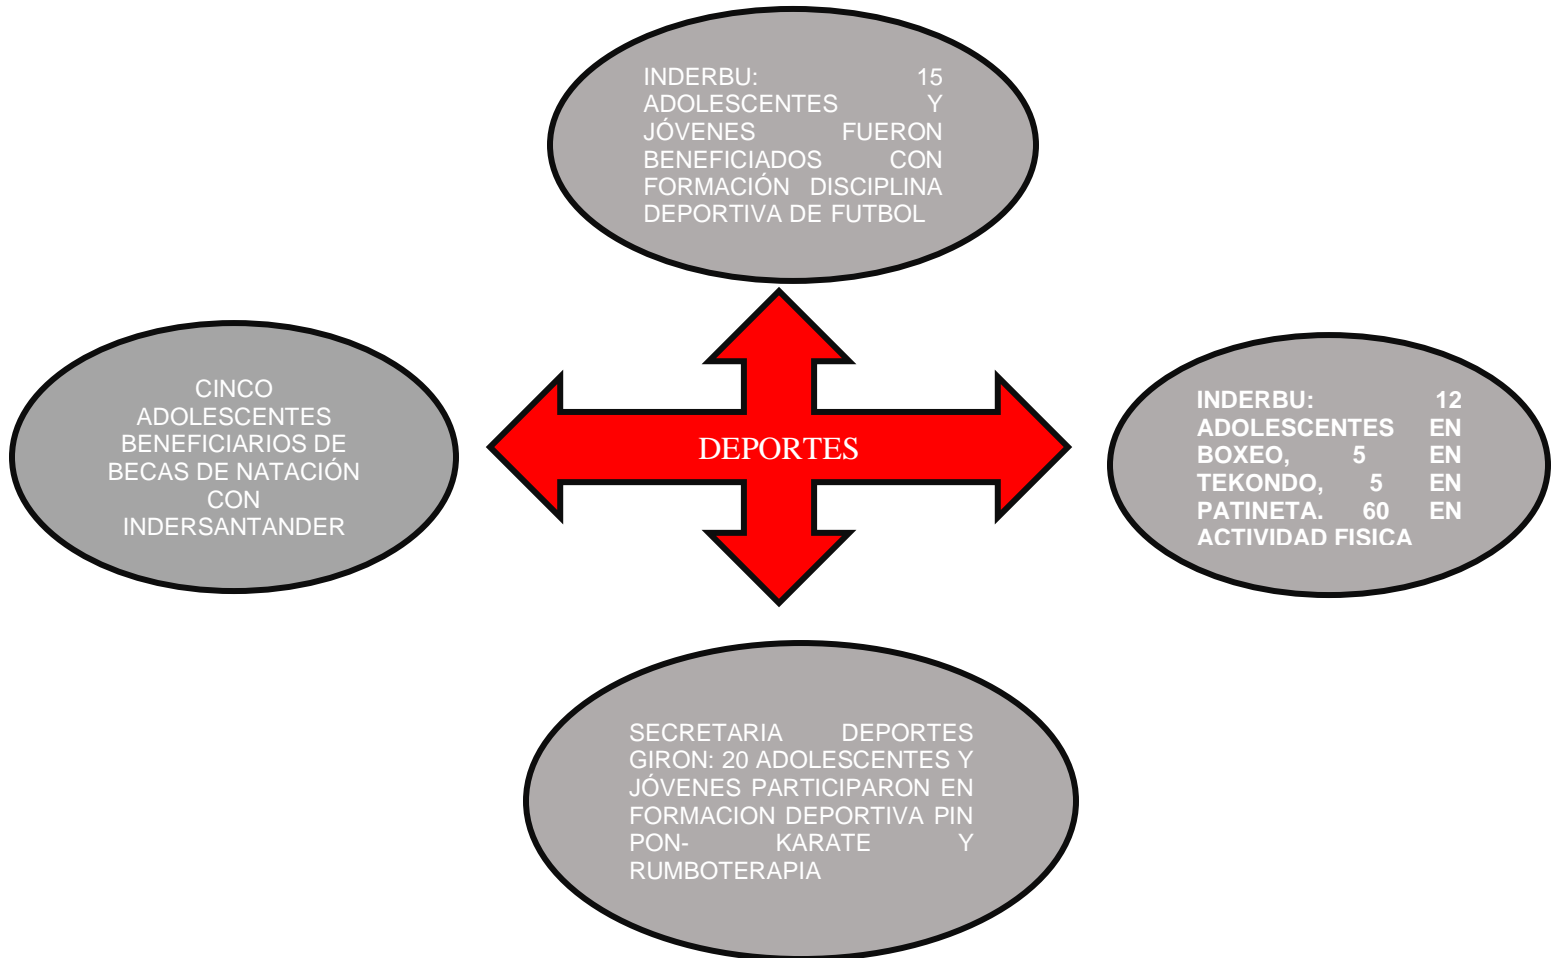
INDERBU: 15 ADOLESCENTES Y JÓVENES FUERON BENEFICIADOS CON FORMACIÓN DISCIPLINA DEPORTIVA DE FUTBOL

CINCO ADOLESCENTES BENEFICIARIOS DE BECAS DE NATACIÓN CON INDERSANTANDER

DEPORTES

INDERBU: 12 ADOLESCENTES EN BOXEO, 5 EN TEKONDO, 5 EN PATINETA. 60 EN ACTIVIDAD FISICA

SECRETARIA DEPORTES GIRON: 20 ADOLESCENTES Y JÓVENES PARTICIPARON EN FORMACION DEPORTIVA PIN PON- KARATE Y RUMBOTERAPIA